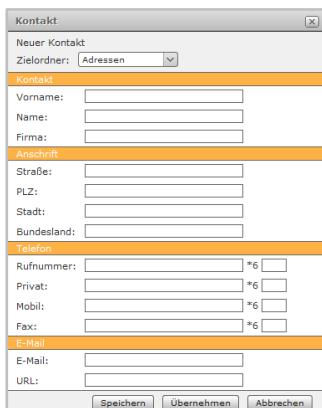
Kontakt

Neuer Kontakt
Zielordner: Adressen

Kontakt
Vorname:
Name:
Firma:

Anschrift
Straße:
PLZ:
Stadt:
Bundesland:

Telefon
Rufnummer: *6
Privat: *6
Mobil: *6
Fax: *6

E-Mail
E-Mail:
URL:

Speichern Übernehmen Abbrechen